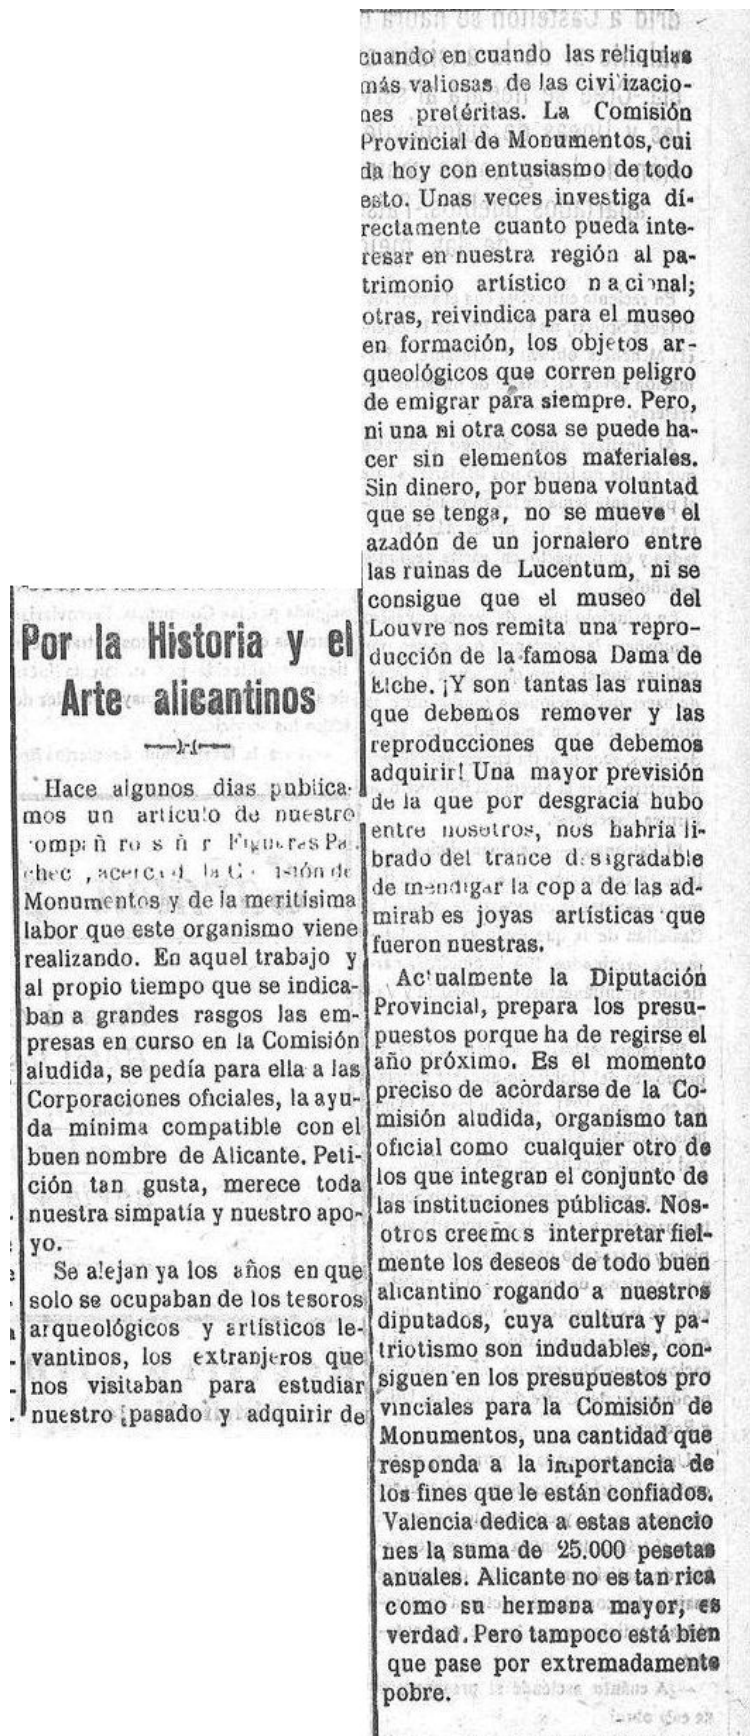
Por la Historia y el Arte alicantinos

Hace algunos dias publicamos un articulo de nuestro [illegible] Figueras Pachec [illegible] Monumentos y de la meritisima labor que este organismo viene realizando. En aquel trabajo y al propio tiempo que se indicaban a grandes rasgos las empresas en curso en la Comisión aludida, se pedía para ella a las Corporaciones oficiales, la ayuda minima compatible con el buen nombre de Alicante. Petición tan gusta, merece toda nuestra simpatía y nuestro apoyo.

Se alejan ya los años en que solo se ocupaban de los tesoros arqueológicos y artísticos levantinos, los extranjeros que nos visitaban para estudiar nuestro pasado y adquirir de cuando en cuando las reliquias más valiosas de las civilizaciones pretéritas. La Comisión Provincial de Monumentos, cuida hoy con entusiasmo de todo esto. Unas veces investiga directamente cuanto pueda interesar en nuestra región al patrimonio artístico nacional; otras, reivindica para el museo en formación, los objetos arqueológicos que corren peligro de emigrar para siempre. Pero, ni una ni otra cosa se puede hacer sin elementos materiales. Sin dinero, por buena voluntad que se tenga, no se mueve el azadón de un jornalero entre las ruinas de Lucentum, ni se consigue que el museo del Louvre nos remita una reproducción de la famosa Dama de Elche. ¡Y son tantas las ruinas que debemos remover y las reproducciones que debemos adquirir! Una mayor previsión de la que por desgracia hubo entre nosotros, nos habría librado del trance desagradable de mendigar la copa de las admirables joyas artísticas que fueron nuestras.

Actualmente la Diputación Provincial, prepara los presupuestos porque ha de regirse el año próximo. Es el momento preciso de acordarse de la Comisión aludida, organismo tan oficial como cualquier otro de los que integran el conjunto de las instituciones públicas. Nosotros creemos interpretar fielmente los deseos de todo buen alicantino rogando a nuestros diputados, cuya cultura y patriotismo son indudables, consiguen en los presupuestos provinciales para la Comisión de Monumentos, una cantidad que responda a la importancia de los fines que le están confiados. Valencia dedica a estas atenciones la suma de 25.000 pesetas anuales. Alicante no es tan rica como su hermana mayor, es verdad. Pero tampoco está bien que pase por extremadamente pobre.